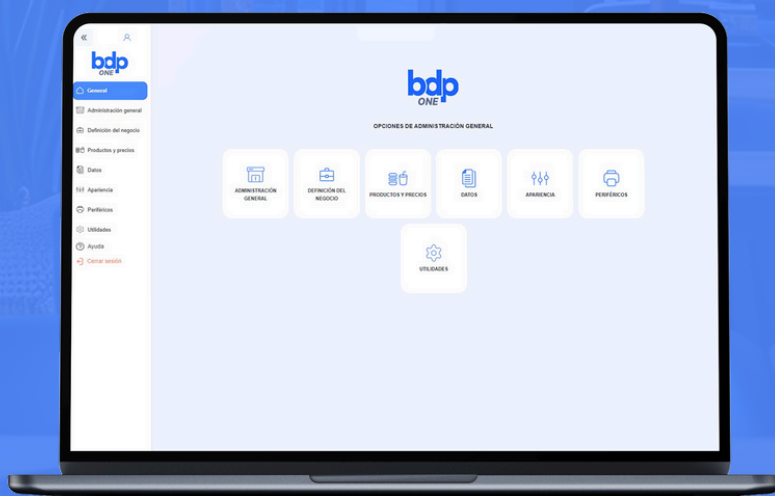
«

bdp ONE

General
Administración general
Definición del negocio
Productos y precios
Datos
Apariencia
Periféricos
Utilidades
Ayuda
Cerrar sesión

bdp ONE

OPCIONES DE ADMINISTRACIÓN GENERAL

ADMINISTRACIÓN GENERAL
DEFINICIÓN DEL NEGOCIO
PRODUCTOS Y PRECIOS
DATOS
APARIENCIA
PERIFÉRICOS
UTILIDADES